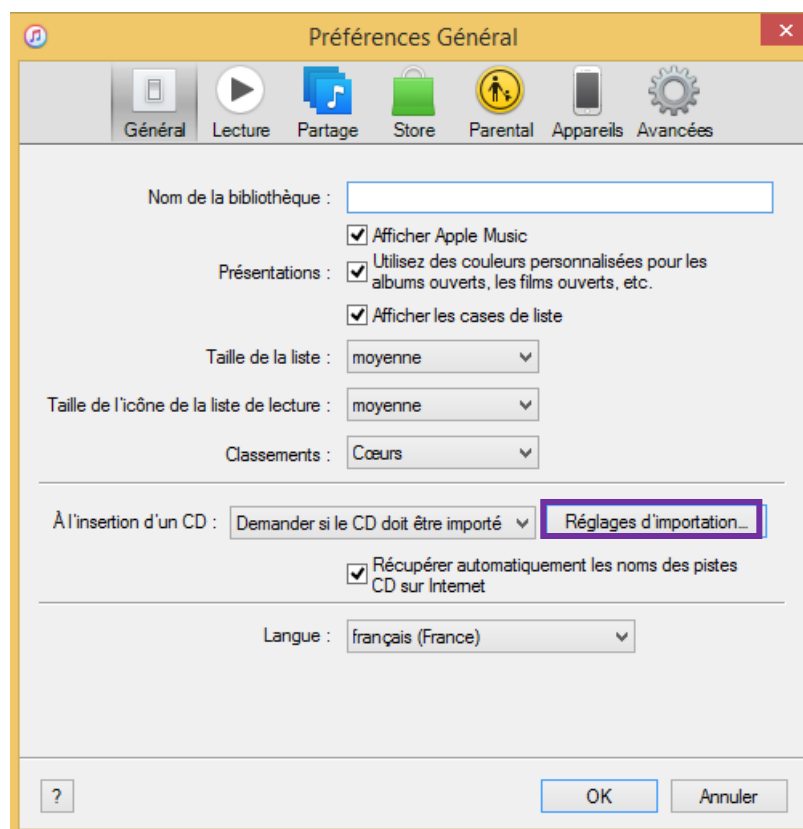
Préférences Général

Général Lecture Partage Store Parental Appareils Avancées

Nom de la bibliothèque :

Présentations : Afficher Apple Music
Utilisez des couleurs personnalisées pour les albums ouverts, les films ouverts, etc.
Afficher les cases de liste

Taille de la liste : moyenne

Taille de l'icône de la liste de lecture : moyenne

Classements : Cœurs

À l'insertion d'un CD : Demander si le CD doit être importé Réglages d'importation...

Récupérer automatiquement les noms des pistes CD sur Internet

Langue : français (France)

?

OK Annuler